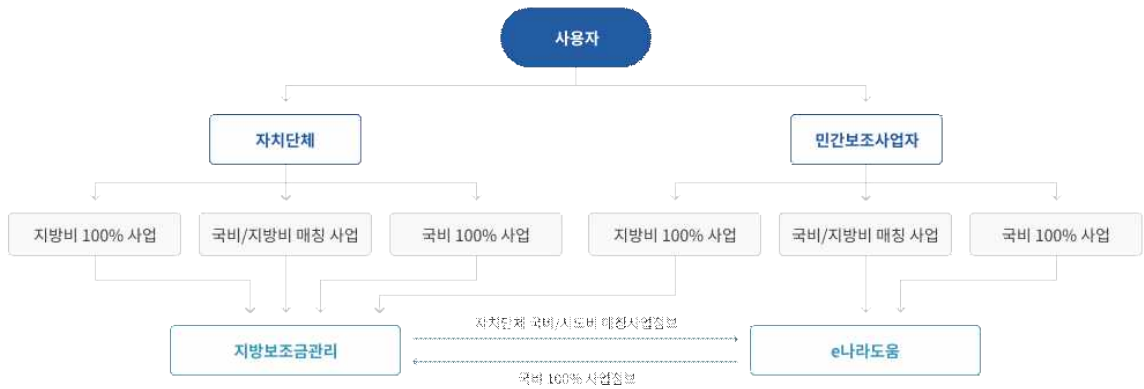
사용자

자치단체

민간보조사업자

지방비 100% 사업

국비/지방비 매칭 사업

국비 100% 사업

지방비 100% 사업

국비/지방비 매칭 사업

국비 100% 사업

지방보조금관리

자치단체 국비/시도비 매칭사업정보

국비 100% 사업정보

e나라도움